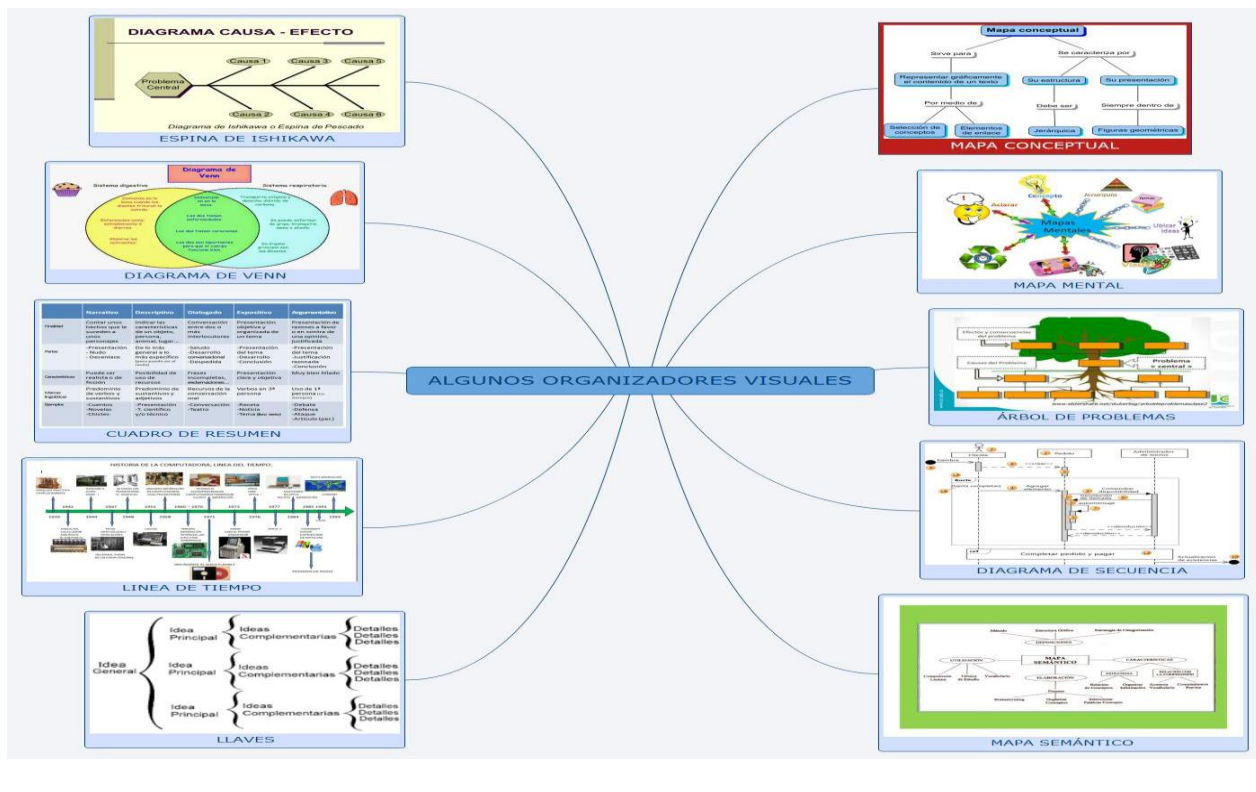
ALGUNOS ORGANIZADORES VISUALES

DIAGRAMA CAUSA - EFECTO

Problema Central

Causa 1
Causa 3
Causa 5
Causa 2
Causa 4
Causa 6

Diagrama de Ishikawa o Espina de Pescado

ESPINA DE ISHIKAWA

Diagrama de Venn

Sistema digestivo
Sistema respiratorio

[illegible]

DIAGRAMA DE VENN

| | Narrativo | Descriptivo | Dialogado | Expositivo | Argumentativo |
|---|---|---|---|---|---|
| Finalidad | Contar unos hechos que le suceden a unos personajes | Indicar las características de un objeto, persona, animal, lugar... | Conversación entre dos o más interlocutores | Presentación objetiva y organizada de un tema | Presentación de razones a favor o en contra de una opinión, justificada |
| Partes | -Presentación -Nudo -Desenlace | De lo más general a lo más específico | -Saludo -Desarrollo conversacional -Despedida | -Presentación del tema -Desarrollo -Conclusión | -Presentación del tema -Justificación razonada -Conclusión |
| Características | Puede ser realista o de ficción | Flexibilidad de uso de recursos | Frases incompletas, exclamaciones... | Presentación clara y objetiva | Muy bien hilado |
| Marcas lingüísticas | Predominio de verbos y sustantivos | Predominio de sustantivos y adjetivos | Recursos de la conversación oral | Verbos en 3ª persona | Uso de 1ª persona |
| Ejemplos | -Cuentos -Novelas -Chistes | -Presentación -Y. científico y/o técnico | -Conversación -Teatro | -Receta -Noticia -Tema libro texto | -Debate -Defensa -Ataque -Artículo |

CUADRO DE RESUMEN

HISTORIA DE LA COMPUTADORA, LINEA DEL TIEMPO.

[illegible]

LINEA DE TIEMPO

Idea General
Idea Principal
Ideas Complementarias
Detalles
Detalles
Detalles
Idea Principal
Ideas Complementarias
Detalles
Detalles
Detalles
Idea Principal
Ideas Complementarias
Detalles
Detalles
Detalles

LLAVES

Mapa conceptual
Sirve para
Se caracteriza por
Representar gráficamente el contenido de un texto
Su estructura
Su presentación
Por medio de
Debe ser
Siempre dentro de
Selección de conceptos
Elementos de enlace
Jerárquica
Figuras geométricas

MAPA CONCEPTUAL

Aclarar
Concepto
Jerarquía
Mapas Mentales
Ubicar ideas

MAPA MENTAL

Efectos y consecuencias del problema
Causas del Problema
Problema central

ÁRBOL DE PROBLEMAS

Cliente
Pedido
Administrador de tienda
Buscar
Agregar elementos
Comprobar disponibilidad
Completar pedido y pagar

DIAGRAMA DE SECUENCIA

MAPA SEMÁNTICO

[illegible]

MAPA SEMÁNTICO